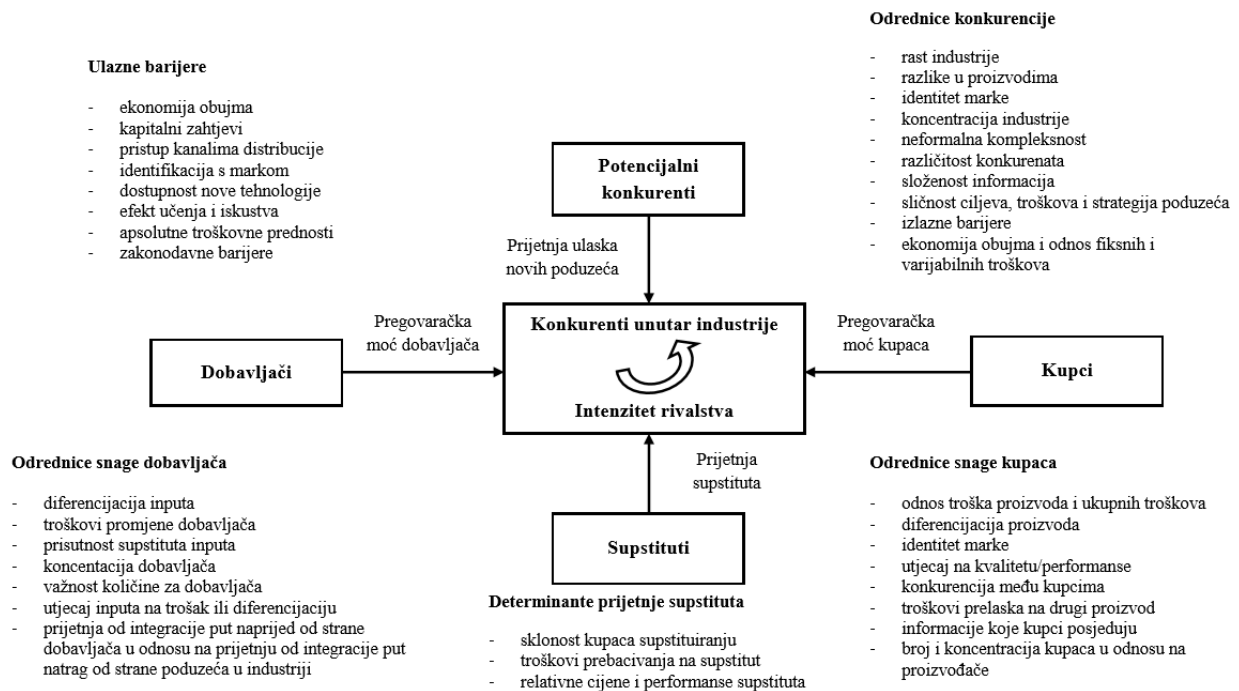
Odrednice konkurencije

- rast industrije
- razlike u proizvodima
- identitet marke
- koncentracija industrije
- neformalna kompleksnost
- različitost konkurenata
- složenost informacija
- sličnost ciljeva, troškova i strategija poduzeća
- izlazne barijere
- ekonomija obujma i odnos fiksnih i varijabilnih troškova

Ulazne barijere

- ekonomija obujma
- kapitalni zahtjevi
- pristup kanalima distribucije
- identifikacija s markom
- dostupnost nove tehnologije
- efekt učenja i iskustva
- apsolutne troškovne prednosti
- zakonodavne barijere

Potencijalni konkurenti

Prijetnja ulaska novih poduzeća

Pregovaračka moć dobavljača

Dobavljači

Konkurenti unutar industrije

Intenzitet rivalstva

Pregovaračka moć kupaca

Kupci

Prijetnja supstituta

Supstituti

Odrednice snage dobavljača

- diferencijacija inputa
- troškovi promjene dobavljača
- prisutnost supstituta inputa
- koncentacija dobavljača
- važnost količine za dobavljača
- utjecaj inputa na trošak ili diferencijaciju
- prijetnja od integracije put naprijed od strane dobavljača u odnosu na prijetnju od integracije put natrag od strane poduzeća u industriji

Determinante prijetnje supstituta

- sklonost kupaca supstituiranju
- troškovi prebacivanja na supstitut
- relativne cijene i performanse supstituta

Odrednice snage kupaca

- odnos troška proizvoda i ukupnih troškova
- diferencijacija proizvoda
- identitet marke
- utjecaj na kvalitetu/performanse
- konkurencija među kupcima
- troškovi prelaska na drugi proizvod
- informacije koje kupci posjeduju
- broj i koncentracija kupaca u odnosu na proizvođače